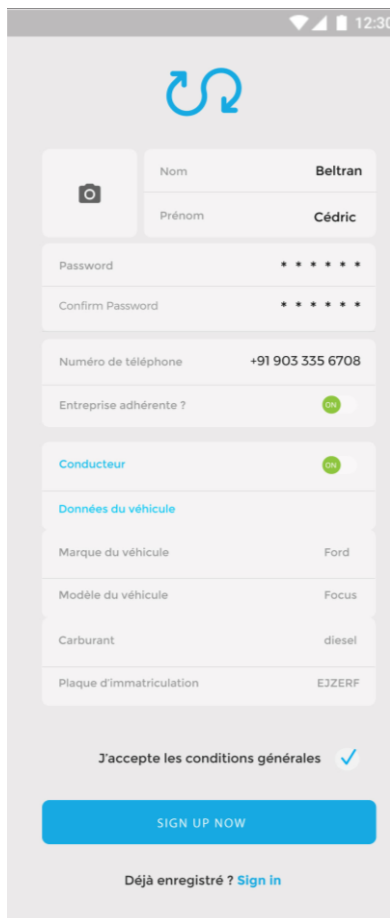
12:30

Nom Beltran
Prénom Cédric

Password * * * * * *
Confirm Password * * * * * *

Numéro de téléphone +91 903 335 6708
Entreprise adhérente ? ON

Conducteur ON
Données du véhicule
Marque du véhicule Ford
Modèle du véhicule Focus
Carburant diesel
Plaque d'immatriculation EJZERF

J'accepte les conditions générales

SIGN UP NOW

Déjà enregistré ? Sign in